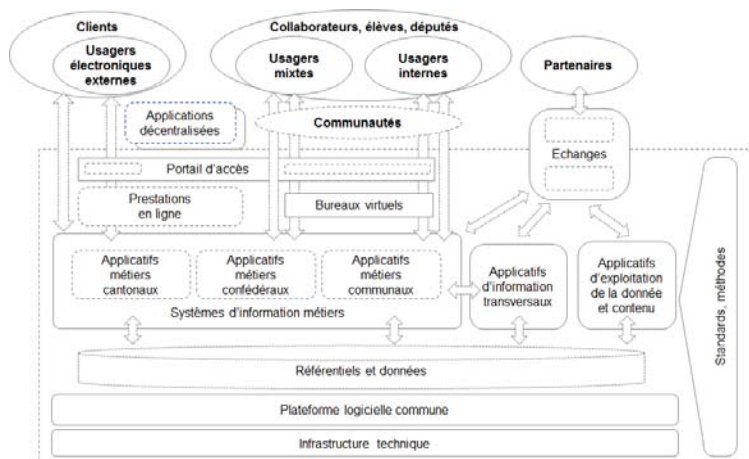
Clients

Usagers électroniques externes

Collaborateurs, élèves, députés

Usagers mixtes

Usagers internes

Partenaires

Applications décentralisées

Communautés

Echanges

Portail d'accès

Prestations en ligne

Bureaux virtuels

Applicatifs métiers cantonaux

Applicatifs métiers confédéraux

Applicatifs métiers communaux

Applicatifs d'information transversaux

Applicatifs d'exploitation de la donnée et contenu

Systèmes d'information métiers

Standards, méthodes

Référentiels et données

Plateforme logicielle commune

Infrastructure technique